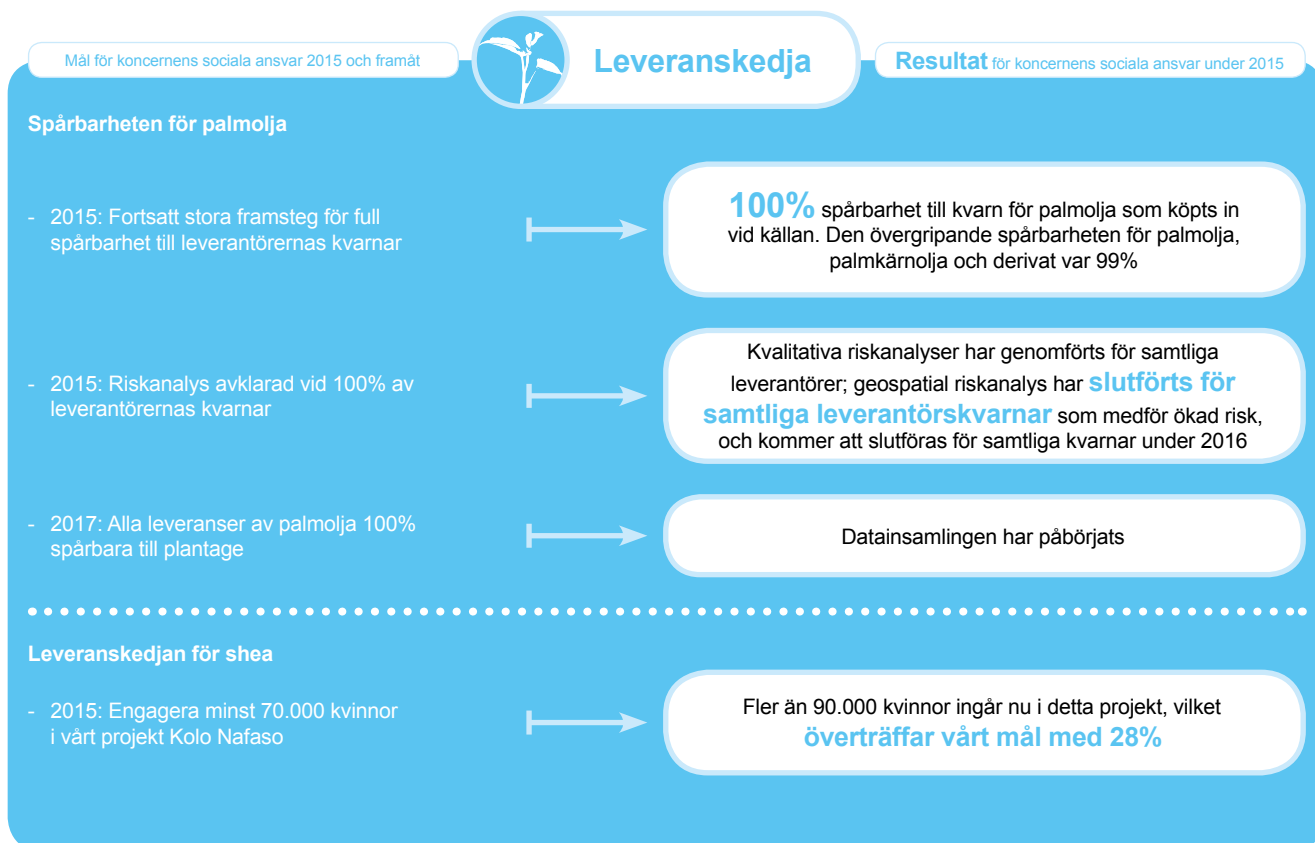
Mål för koncernens sociala ansvar 2015 och framåt

Leveranskedja

Resultat för koncernens sociala ansvar under 2015

Spårbarheten för palmolja

- 2015: Fortsatt stora framsteg för full spårbarhet till leverantörernas kvarnar

100% spårbarhet till kvarn för palmolja som köpts in vid källan. Den övergripande spårbarheten för palmolja, palmkärnolja och derivat var 99%

- 2015: Riskanalys avklarad vid 100% av leverantörernas kvarnar

Kvalitativa riskanalyser har genomförts för samtliga leverantörer; geospatial riskanalys har slutförts för samtliga leverantörskvarnar som medför ökad risk, och kommer att slutföras för samtliga kvarnar under 2016

- 2017: Alla leveranser av palmolja 100% spårbara till plantage

Datainsamlingen har påbörjats

Leveranskedjan för shea

- 2015: Engagera minst 70.000 kvinnor i vårt projekt Kolo Nafaso

Fler än 90.000 kvinnor ingår nu i detta projekt, vilket överträffar vårt mål med 28%